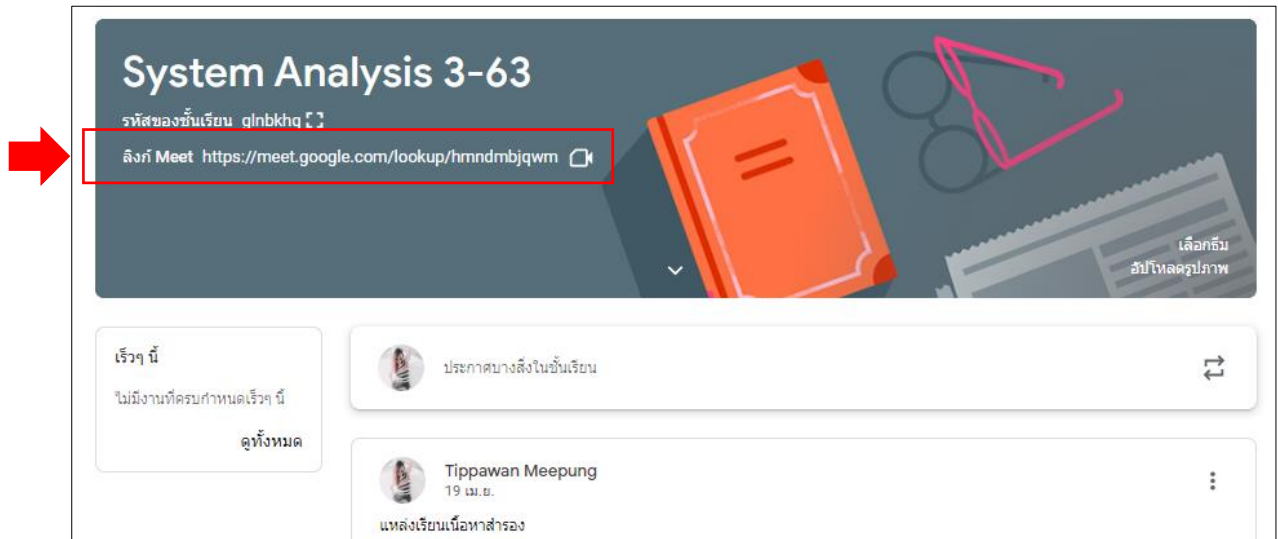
System Analysis 3-63

รหัสของชั้นเรียน glnbkhq

ลิงก์ Meet https://meet.google.com/lookup/hmndmbjqwm

เลือกธีม
อัปโหลดรูปภาพ

เร็วๆ นี้

ไม่มีงานที่ครบกำหนดเร็วๆ นี้

ดูทั้งหมด

ประกาศบางสิ่งในชั้นเรียน

Tippawan Meepung
19 เม.ย.

แหล่งเรียนเนื้อหาสำรอง